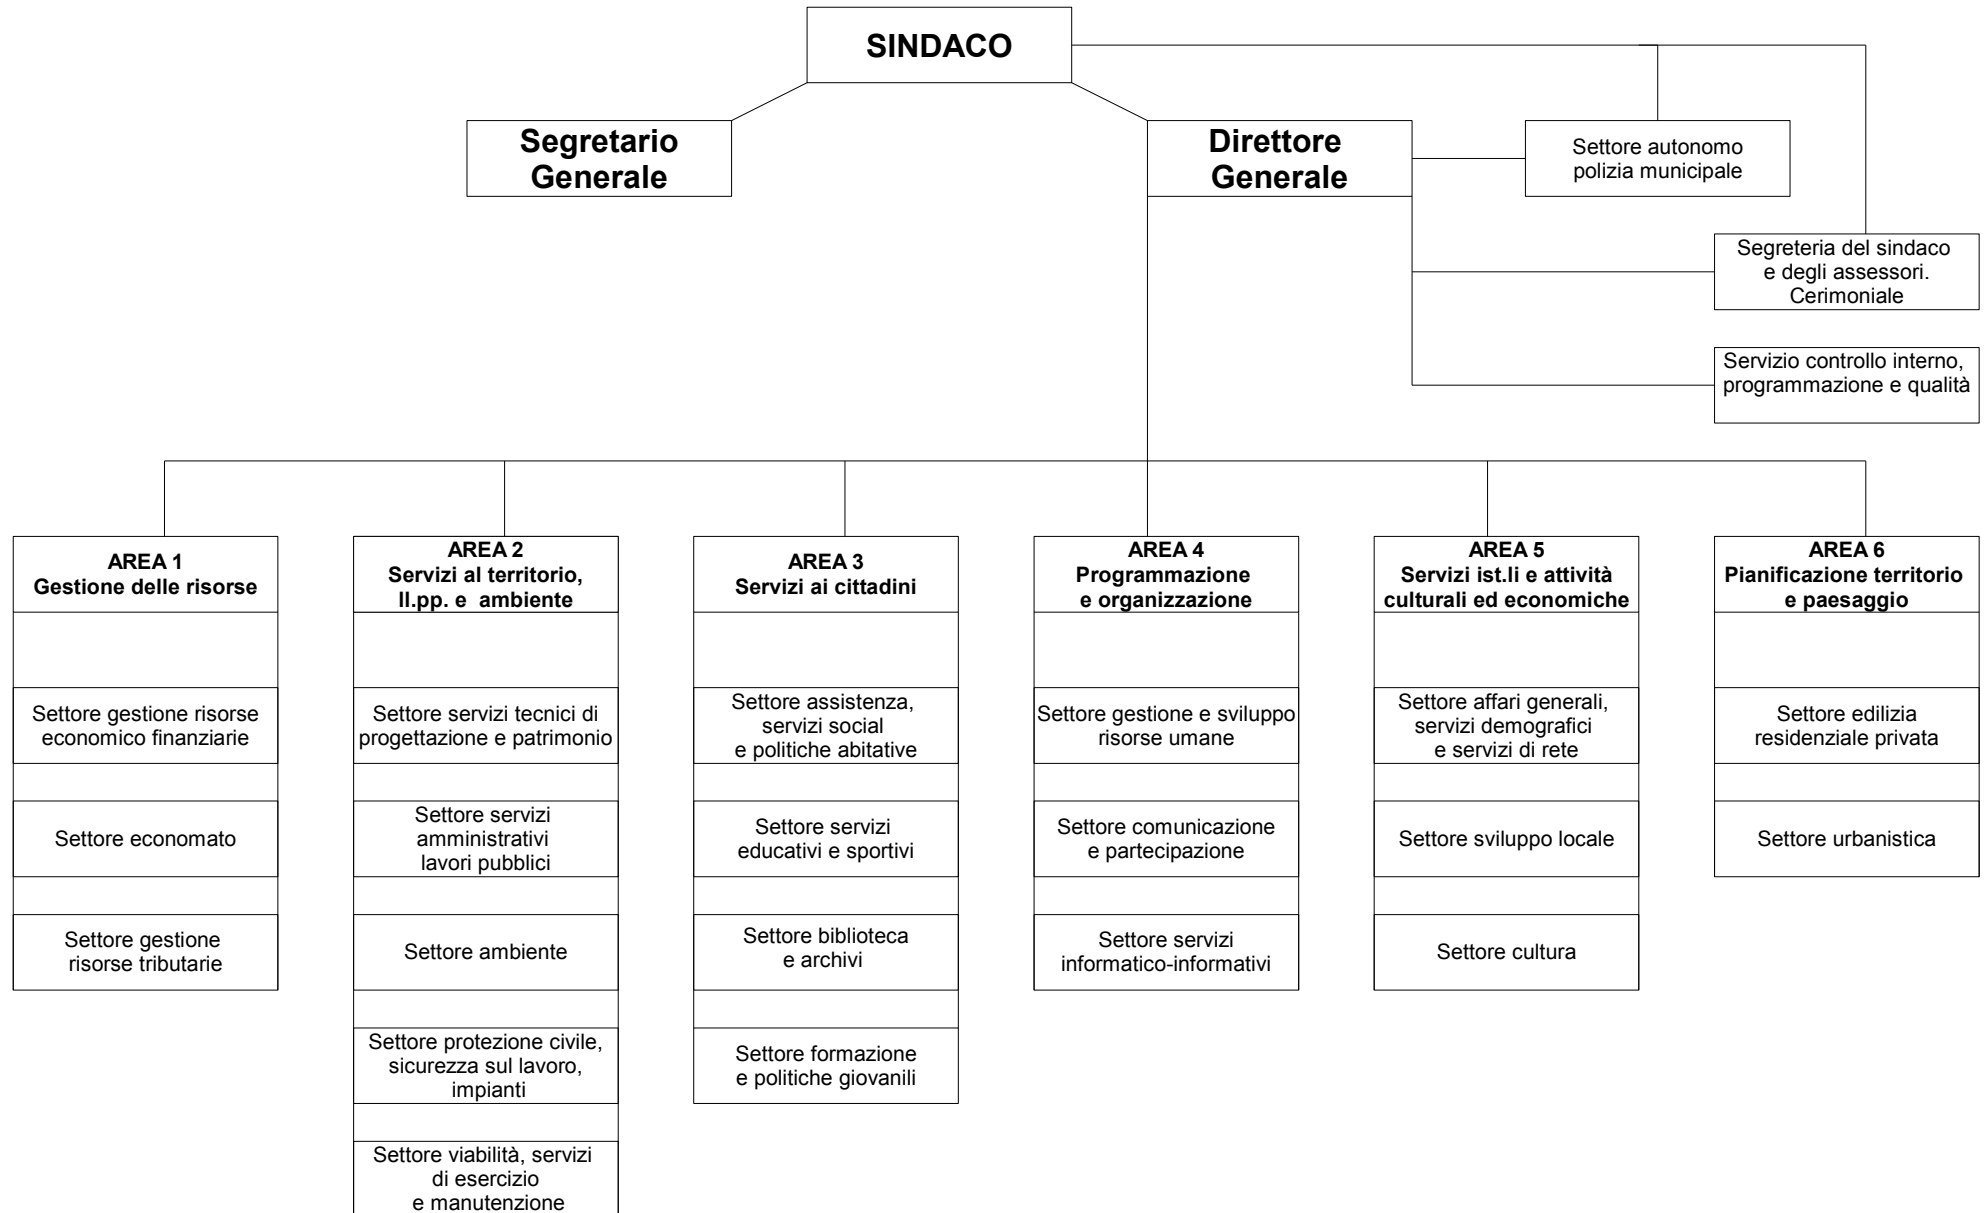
SINDACO

Segretario Generale

Direttore Generale

Settore autonomo polizia municipale

Segreteria del sindaco e degli assessori. Cerimoniale

Servizio controllo interno, programmazione e qualità

AREA 1
Gestione delle risorse

Settore gestione risorse economico finanziarie

Settore economato

Settore gestione risorse tributarie

AREA 2
Servizi al territorio, ll.pp. e ambiente

Settore servizi tecnici di progettazione e patrimonio

Settore servizi amministrativi lavori pubblici

Settore ambiente

Settore protezione civile, sicurezza sul lavoro, impianti

Settore viabilità, servizi di esercizio e manutenzione

AREA 3
Servizi ai cittadini

Settore assistenza, servizi social e politiche abitative

Settore servizi educativi e sportivi

Settore biblioteca e archivi

Settore formazione e politiche giovanili

AREA 4
Programmazione e organizzazione

Settore gestione e sviluppo risorse umane

Settore comunicazione e partecipazione

Settore servizi informatico-informativi

AREA 5
Servizi ist.li e attività culturali ed economiche

Settore affari generali, servizi demografici e servizi di rete

Settore sviluppo locale

Settore cultura

AREA 6
Pianificazione territorio e paesaggio

Settore edilizia residenziale privata

Settore urbanistica